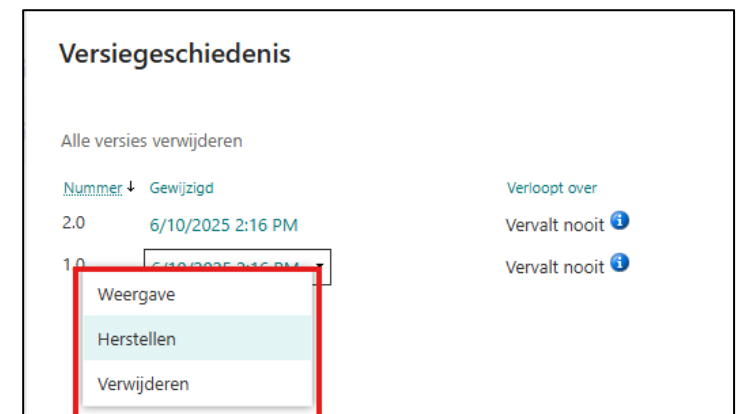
Versiegeschiedenis

Alle versies verwijderen

| Nummer ↓ | Gewijzigd | Verloopt over |
|---|---|---|
| 2.0 | 6/10/2025 2:16 PM | Vervalt nooit |
| 1.0 | 6/10/2025 2:16 PM | Vervalt nooit |

Weergave

Herstellen

Verwijderen